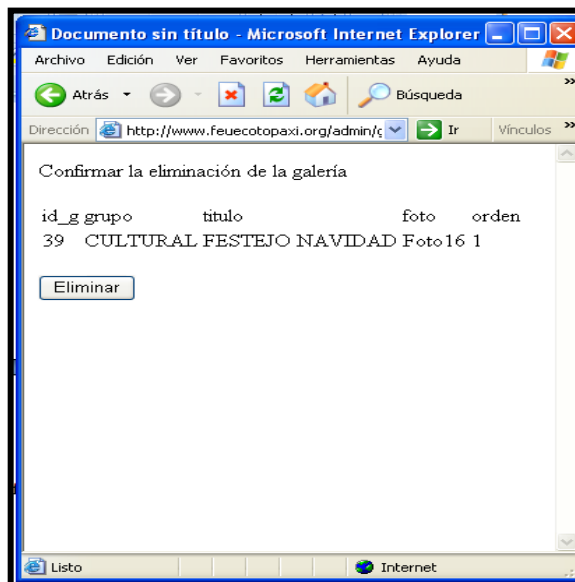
Documento sin título - Microsoft Internet Explorer

Archivo Edición Ver Favoritos Herramientas Ayuda

Atrás Búsqueda

Dirección http://www.feuecotopaxi.org/admin/ç Ir Vínculos

Confirmar la eliminación de la galería

| id_g | grupo | titulo | foto | orden |
|---|---|---|---|---|
| 39 | CULTURAL | FESTEJO NAVIDAD | Foto16 | 1 |

Eliminar

Listo Internet